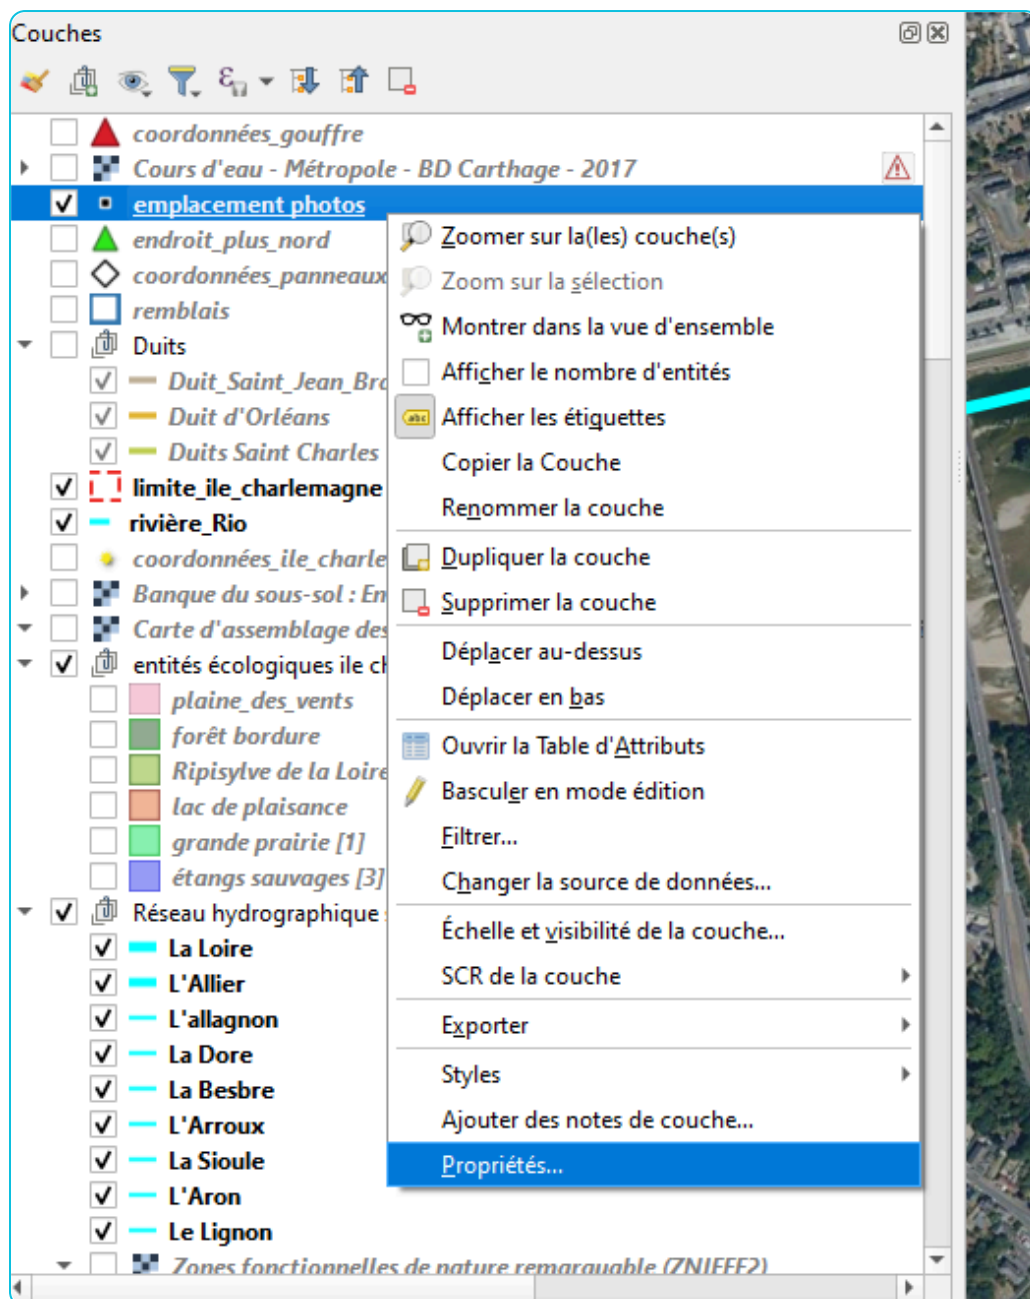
Couches

coordonnées_gouffre
Cours d'eau - Métropole - BD Carthage - 2017
emplacement photos
endroit_plus_nord
coordonnées_panneaux
remblais
Duits
Duit_Saint_Jean_Bro
Duit d'Orléans
Duits Saint Charles
limite_ile_charlemagne
rivière_Rio
coordonnées_ile_charle
Banque du sous-sol : En
Carte d'assemblage des
entités écologiques ile ch
plaine_des_vents
forêt bordure
Ripisylve de la Loire
lac de plaisance
grande prairie [1]
étangs sauvages [3]
Réseau hydrographique
La Loire
L'Allier
L'allagnon
La Dore
La Besbre
L'Arroux
La Sioule
L'Aron
Le Lignon
Zones fonctionnelles de nature remarquable (ZNIEFF2)

Zoomer sur la(les) couche(s)
Zoom sur la sélection
Montrer dans la vue d'ensemble
Afficher le nombre d'entités
Afficher les étiquettes
Copier la Couche
Renommer la couche
Dupliquer la couche
Supprimer la couche
Déplacer au-dessus
Déplacer en bas
Ouvrir la Table d'Attributs
Basculer en mode édition
Filtrer...
Changer la source de données...
Échelle et visibilité de la couche...
SCR de la couche
Exporter
Styles
Ajouter des notes de couche...
Propriétés...